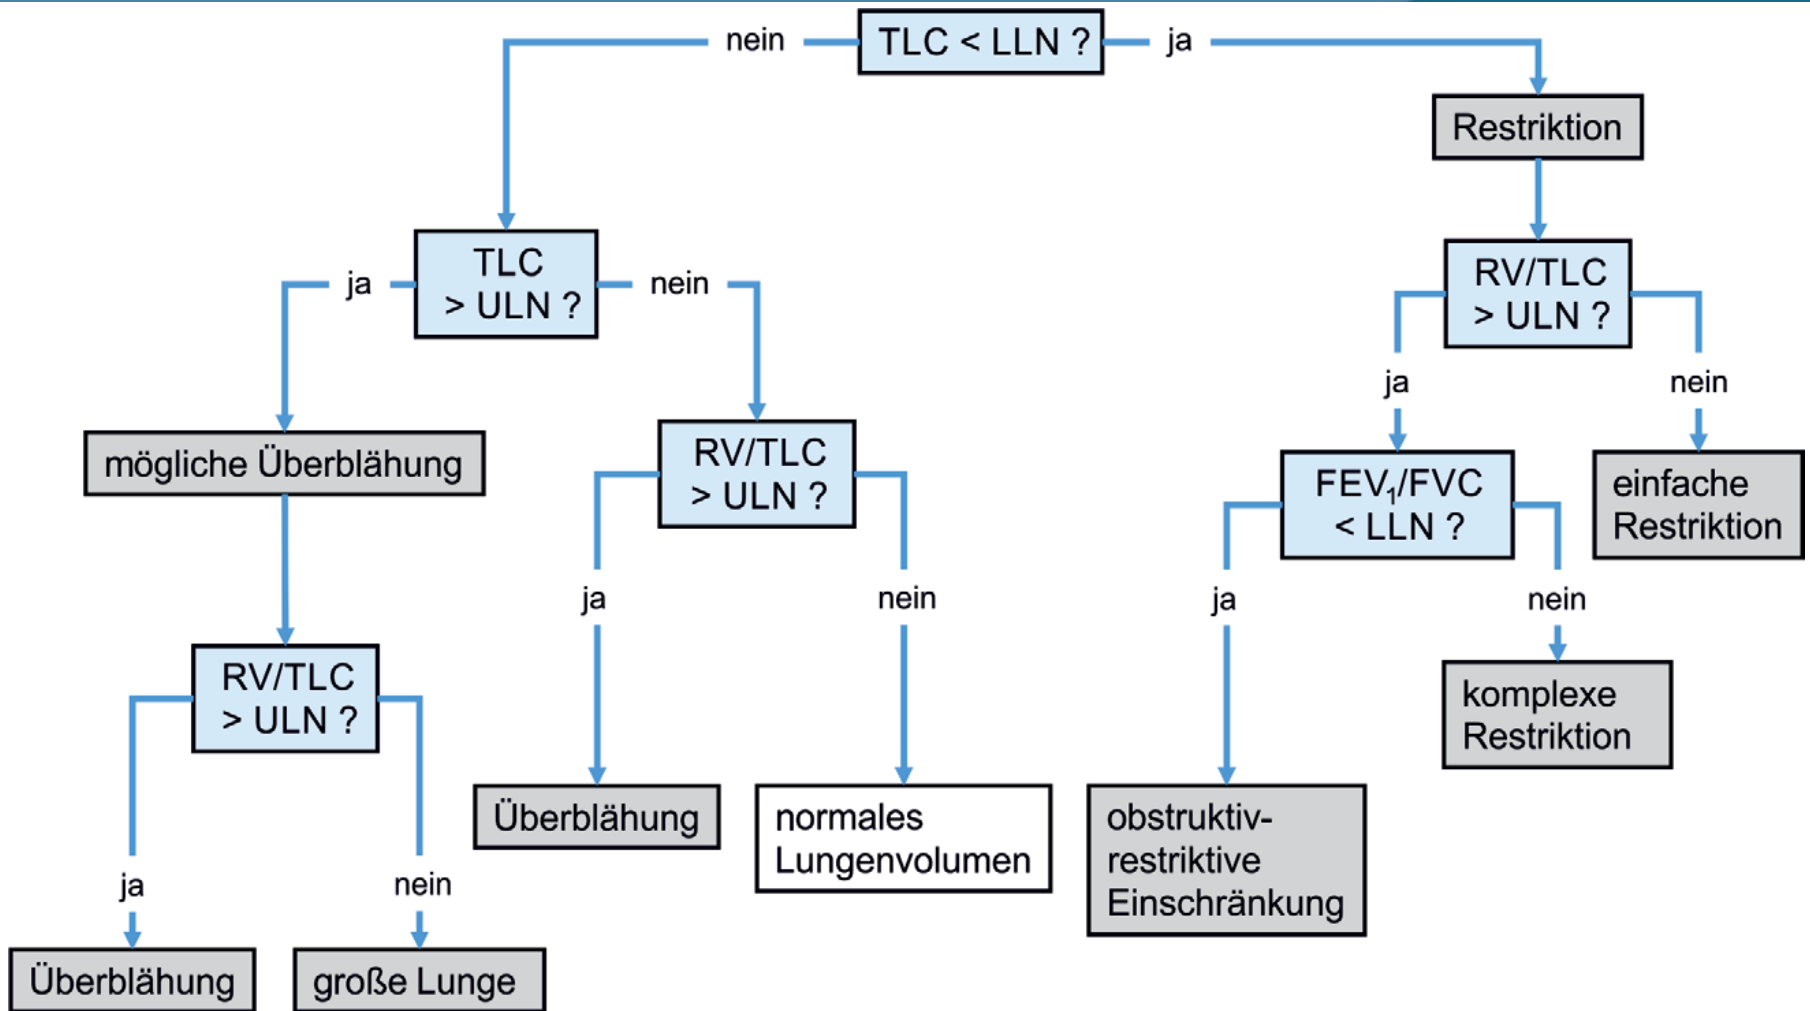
TLC < LLN ?

nein

ja

Restriktion

TLC > ULN ?

ja

nein

RV/TLC > ULN ?

ja

nein

mögliche Überblähung

RV/TLC > ULN ?

ja

nein

$FEV_1$/FVC < LLN ?

einfache Restriktion

RV/TLC > ULN ?

ja

nein

ja

nein

komplexe Restriktion

ja

nein

Überblähung

normales Lungenvolumen

obstruktiv-restriktive Einschränkung

Überblähung

große Lunge